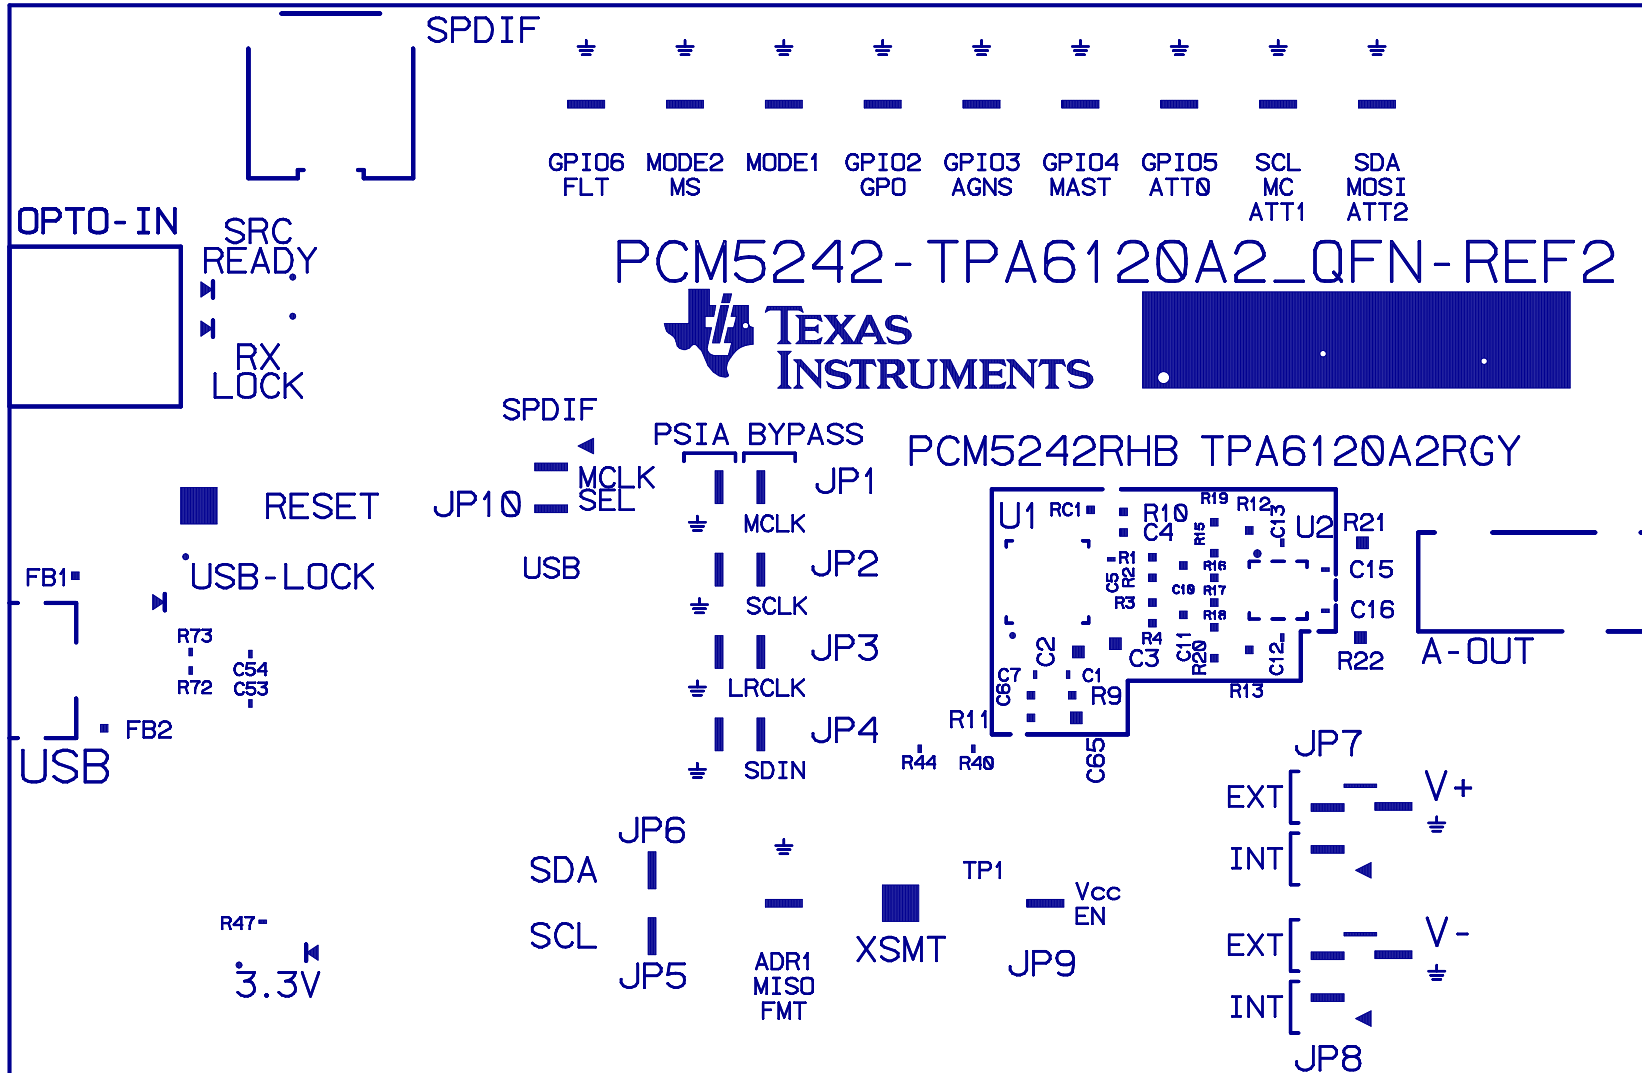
SPDIF

GPIO6 FLT
MODE2 MS
MODE1
GPIO2 GPO
GPIO3 AGNS
GPIO4 MAST
GPIO5 ATT0
SCL MC ATT1
SDA MOSI ATT2

OPTO-IN
SRC READY
RX LOCK

PCM5242-TPA6120A2_QFN-REF2

TEXAS INSTRUMENTS

SPDIF
PSIA BYPASS
PCM5242RHB TPA6120A2RGY

MCLK SEL
JP10
USB
RESET
JP1
MCLK
JP2
SCLK
JP3
LRCLK
JP4
SDIN

FB1
USB-LOCK
R73
R72
C54
C53
FB2
USB

U1 RC1 R10 R19 R12 C4 R15 C13 U2 R21
R1 C5 R2 R16 C15
R3 C10 R17 R18 C16
R4 C2 C3 C11 R20 C12 R22
C67 C6 C1 R9 R13
R11
R44 R40 C65
A-OUT

JP7
EXT V+
INT
EXT V-
INT
JP8

JP6
SDA
SCL
JP5
ADR1 MISO FMT
XSMT
TP1
Vcc EN
JP9
R47
3.3V